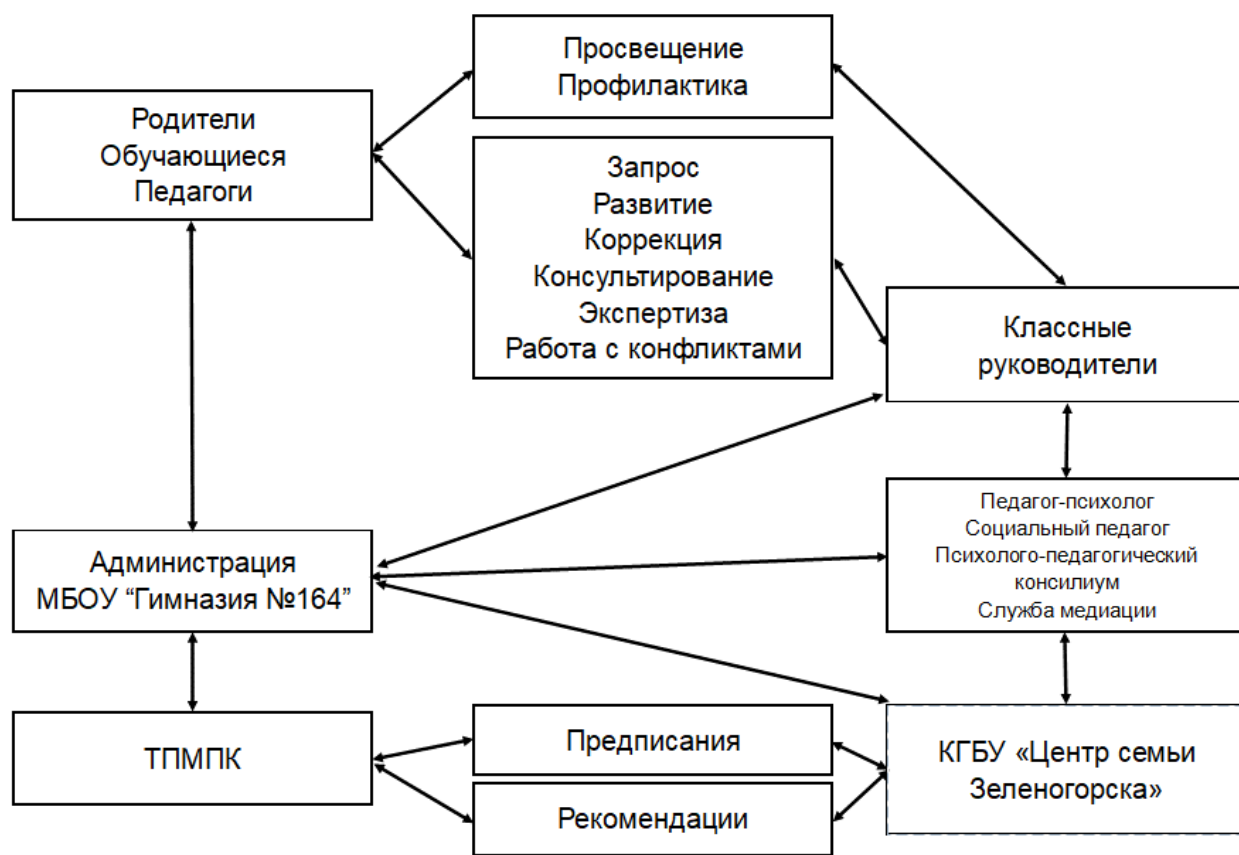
Просвещение
Профилактика

Родители
Обучающиеся
Педагоги

Запрос
Развитие
Коррекция
Консультирование
Экспертиза
Работа с конфликтами

Классные
руководители

Педагог-психолог
Социальный педагог
Психолого-педагогический
консилиум
Служба медиации

Администрация
МБОУ "Гимназия №164"

ТПМПК

Предписания

Рекомендации

КГБУ «Центр семьи
Зеленогорска»